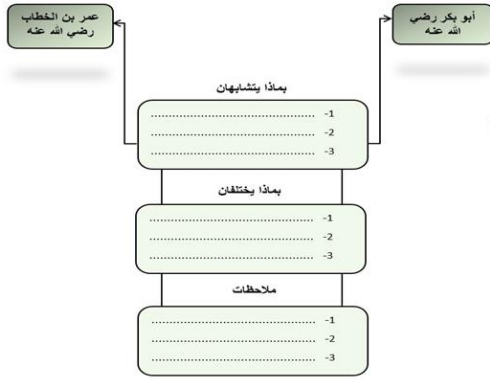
أبو بكر رضي الله عنه

عمر بن الخطاب رضي الله عنه

بماذا يتشابهان

-1 ..............................

-2 ..............................

-3 ..............................

بماذا يختلفان

-1 ..............................

-2 ..............................

-3 ..............................

ملاحظات

-1 ..............................

-2 ..............................

-3 ..............................